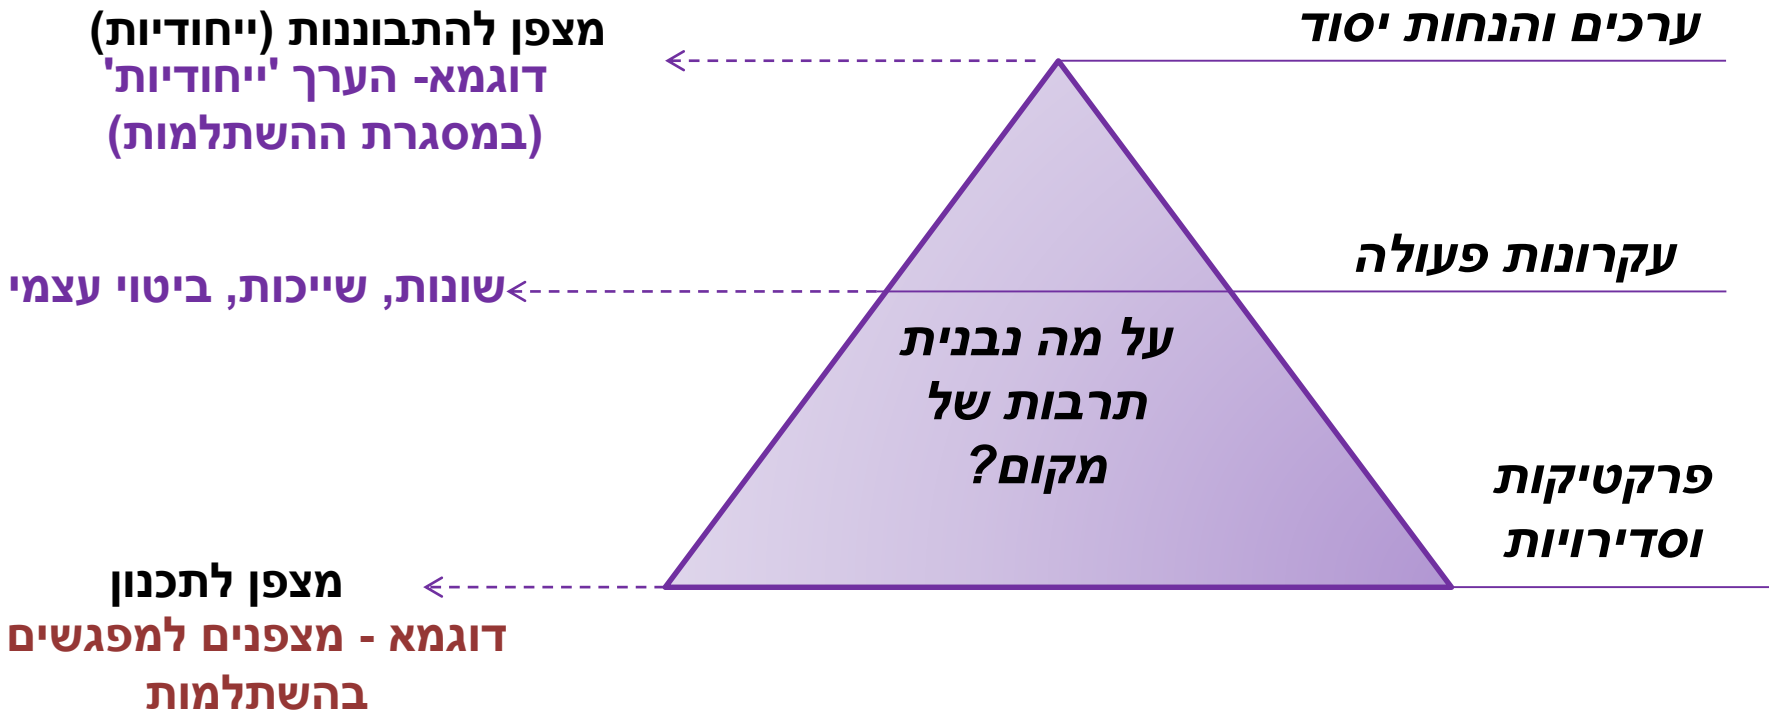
ערכים והנחות יסוד

מצפן להתבוננות (ייחודיות)
דוגמא- הערך 'ייחודיות' (במסגרת ההשתלמות)

עקרונות פעולה

שונות, שייכות, ביטוי עצמי

על מה נבנית תרבות של מקום?

פרקטיקות וסדירויות

מצפן לתכנון
דוגמא - מצפנים למפגשים בהשתלמות